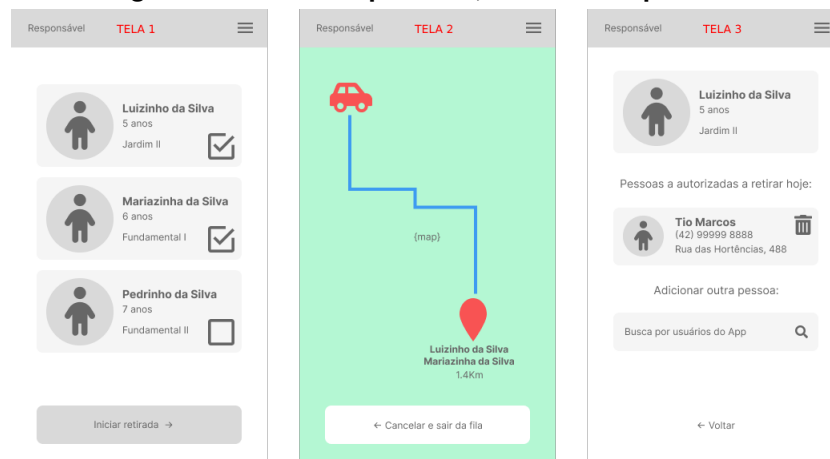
Responsável TELA 1

Luizinho da Silva
5 anos
Jardim II

Mariazinha da Silva
6 anos
Fundamental I

Pedrinho da Silva
7 anos
Fundamental II

Iniciar retirada →

Responsável TELA 2

{map}

Luizinho da Silva
Mariazinha da Silva
1.4Km

← Cancelar e sair da fila

Responsável TELA 3

Luizinho da Silva
5 anos
Jardim II

Pessoas a autorizadas a retirar hoje:

Tio Marcos
(42) 99999 8888
Rua das Hortências, 488

Adicionar outra pessoa:

Busca por usuários do App

← Voltar